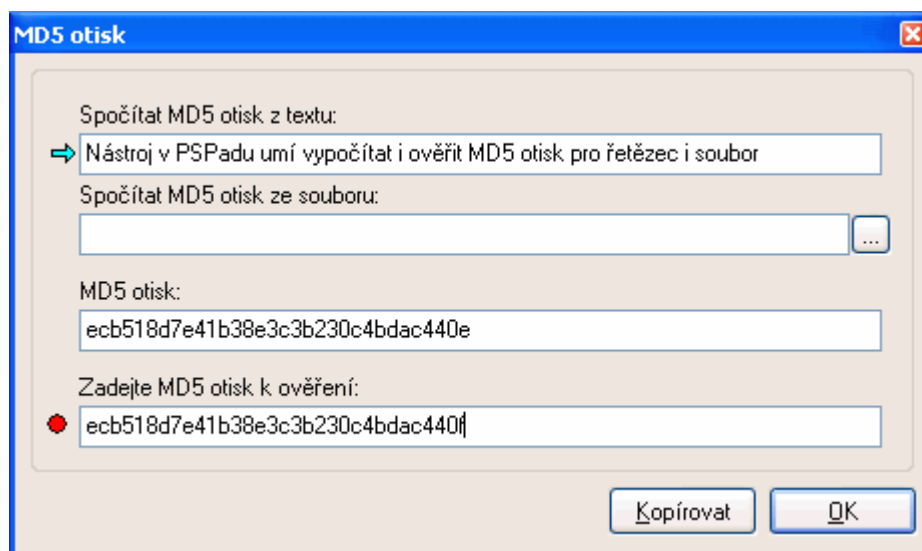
MD5 otisk

Spočítat MD5 otisk z textu:

Nástroj v PSPadu umí vypočítat i ověřit MD5 otisk pro řetězec i soubor

Spočítat MD5 otisk ze souboru:

...

MD5 otisk:

ecb518d7e41b38e3c3b230c4bdac440e

Zadejte MD5 otisk k ověření:

ecb518d7e41b38e3c3b230c4bdac440f

Kopírovat

OK